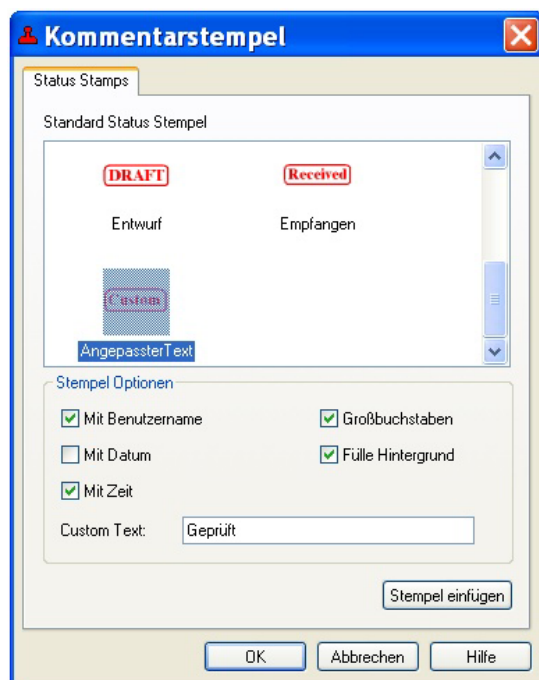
Kommentarstempel

Status Stamps

Standard Status Stempel

DRAFT
Entwurf

Received
Empfangen

Custom
AngepassterText

Stempel Optionen

Mit Benutzername
Großbuchstaben
Mit Datum
Fülle Hintergrund
Mit Zeit

Custom Text: Geprüft

Stempel einfügen

OK
Abbrechen
Hilfe